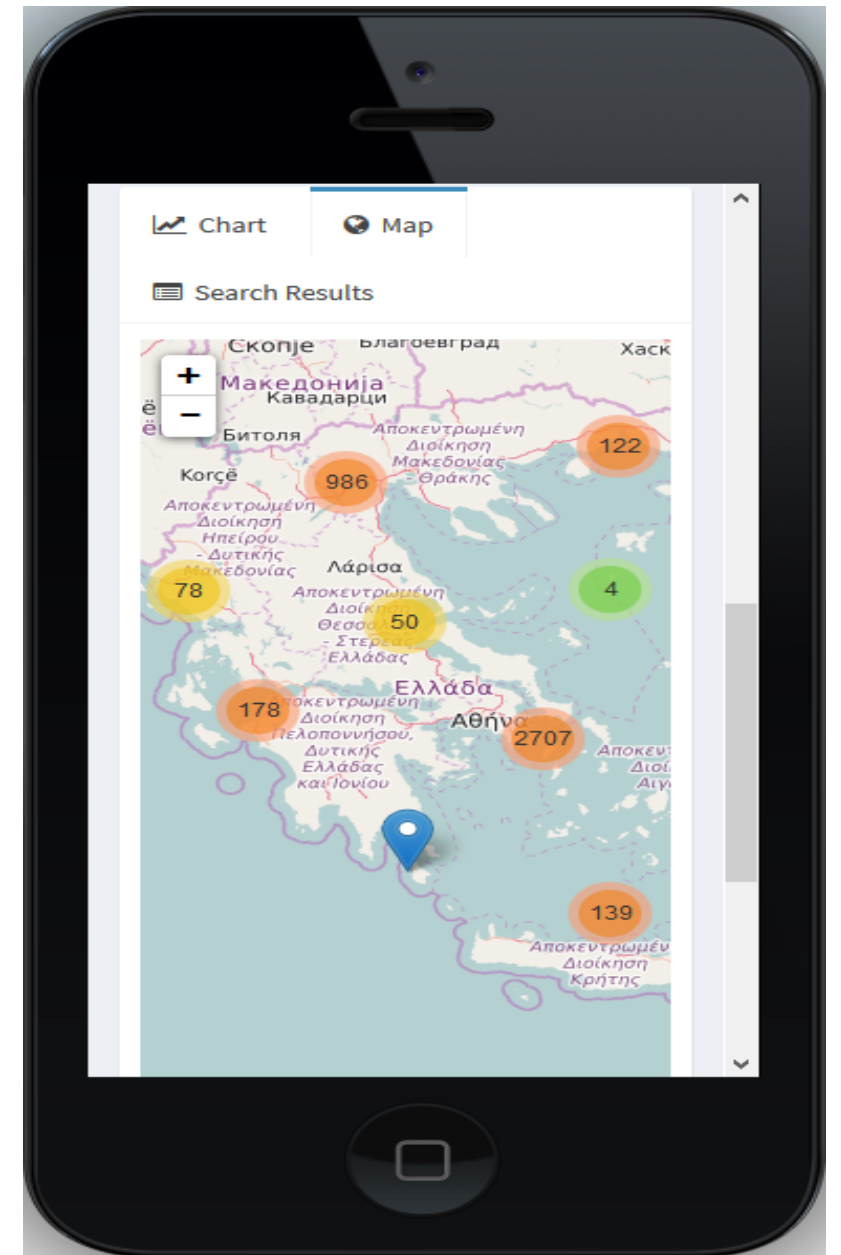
Chart

Map

Search Results

Скопје

Благоевград

Хаск

+

−

Македонија

Кавадарци

Битола

Αποκεντρωμένη Διοίκηση Μακεδονίας - Θράκης

122

Korçë

986

Αποκεντρωμένη Διοίκηση Ηπείρου - Δυτικής Μακεδονίας

Λάρισα

78

Αποκεντρωμένη Διοίκηση Θεσσαλ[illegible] - Στερεάς Ελλάδας

50

4

Ελλάδα

178

Αποκεντρωμένη Διοίκηση Πελοποννήσου, Δυτικής Ελλάδας και Ιονίου

Αθήνα

2707

Αποκεν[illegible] Διοί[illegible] Αιγ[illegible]

139

Αποκεντρωμέν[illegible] Διοίκηση Κρήτης